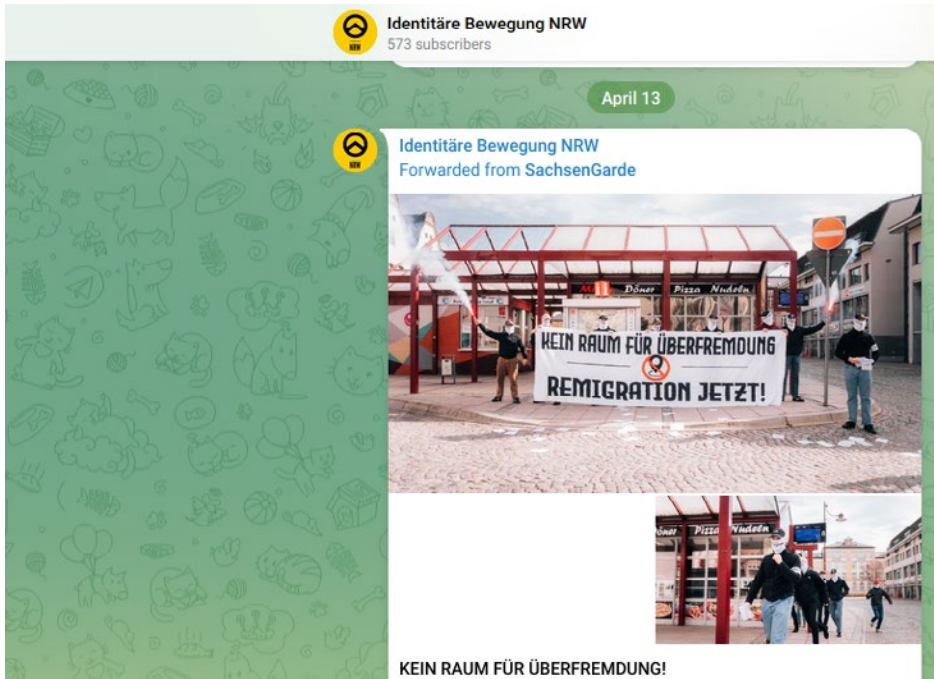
NRW
Identitäre Bewegung NRW
573 subscribers

April 13

Identitäre Bewegung NRW
Forwarded from SachsenGarde

Döner Pizza Nudeln

KEIN RAUM FÜR ÜBERFREMDUNG
REMIGRATION JETZT!

Döner Pizza Nudeln

KEIN RAUM FÜR ÜBERFREMDUNG!